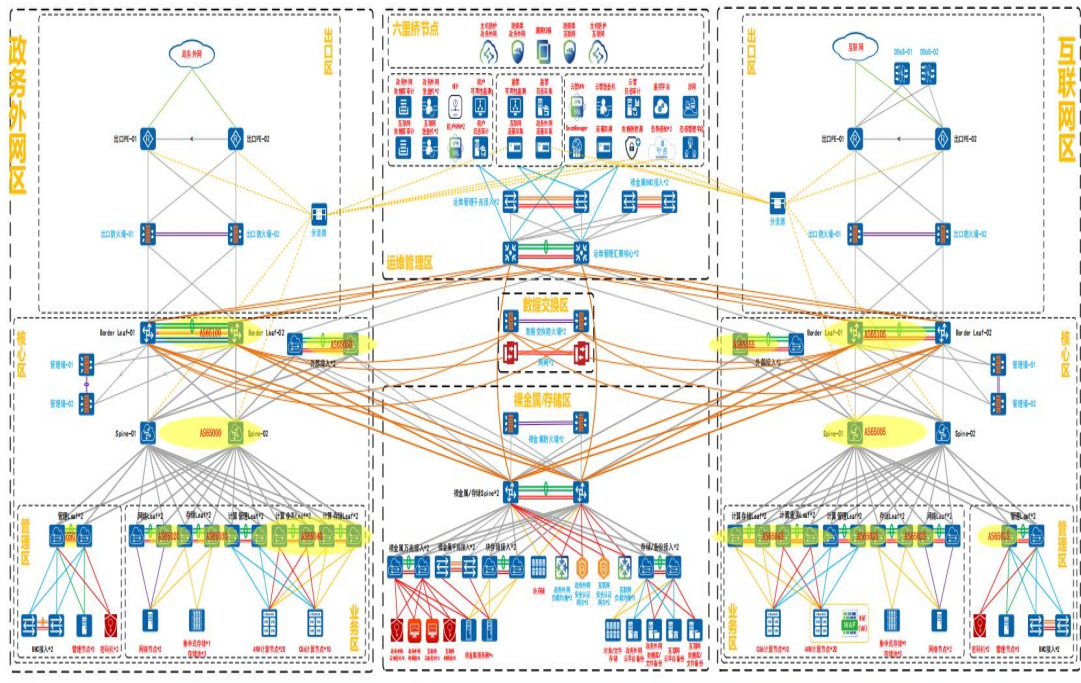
政务外网区

出口区

政务外网

出口PE-01

出口PE-02

出口防火墙-01

出口防火墙-02

分流器

核心区

Border Leaf-01

AS65100

Border Leaf-02

AS65000

管理墙-01

管理墙-02

Spine-01

AS65000

Spine-02

管理区

管理Leaf

网络Leaf*2

存储Leaf*2

计算Leaf*2

计算Leaf*2

计算/存储Leaf*2

BMC接入

管理节点*2

密码机*2

网络节点*2

集中式存储*1

ARM计算节点*N

X86计算节点*N

业务区

六里桥节点

运维管理区

运维管理平面接入*2

运维管理汇聚核心*2

带外管理BMC接入*2

数据交换区

数据交换防火墙*2

裸金属/存储区

裸金属防火墙*2

裸金属/存储Spine*2

存储/备份接入*2

互联网区

出口区

互联网

DDoS-01

DDoS-02

出口PE-01

出口PE-02

出口防火墙-01

出口防火墙-02

分流器

核心区

Border Leaf-01

AS65105

Border Leaf-02

管理墙-01

管理墙-02

Spine-01

AS65005

Spine-02

计算Leaf*2

计算Leaf*2

存储Leaf*2

网络Leaf*2

管理Leaf

管理区

业务区

X86计算节点*N

ARM计算节点*N

集中式存储*1

网络节点*2

密码机*2

管理节点*2

BMC接入